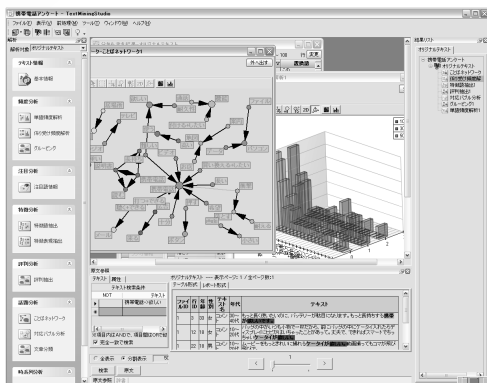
携帯電話アンケート - TextMiningStudio

ファイル(F) 表示(V) 前処理(P) ツール(T) ウィンドウ(W) ヘルプ(H)

解析対象 オリジナルテキスト

テキスト情報

基本情報

頻度分析

単語頻度解析

係り受け頻度解析

グルーピング

注目分析

注目語情報

特徴分析

特徴語抽出

特徴表現抽出

評判分析

評判抽出

関連分析

ことばネットワーク

対応バイアス分析

文章分類

時系列分析

ことばネットワーク1

再描画

原文参照

テキスト 属性

テキスト検索条件

NOT テキスト

携帯電話へ(悪い)

全表示 分割表示

検索 原文

オリジナルテキスト ー 表示ページ：1 / 全ページ数：1

テーブル形式 レポート形式

| ファイルID | 性別 | 年齢 | データ | 年代 | テキスト |
|---|---|---|---|---|---|
| 1 | 女 | 20 | 女 | コメント | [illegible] |
| 2 | 男 | 13 | 18 | コメント | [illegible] |
| 3 | 女 | 23 | 33 | 女 | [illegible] |

結果リスト

オリジナルテキスト

携帯電話アンケート

オリジナルテキスト

ことばネットワーク

係り受け頻度解析

特徴語抽出

評判抽出

対応バイアス分析

グルーピング

単語頻度解析1